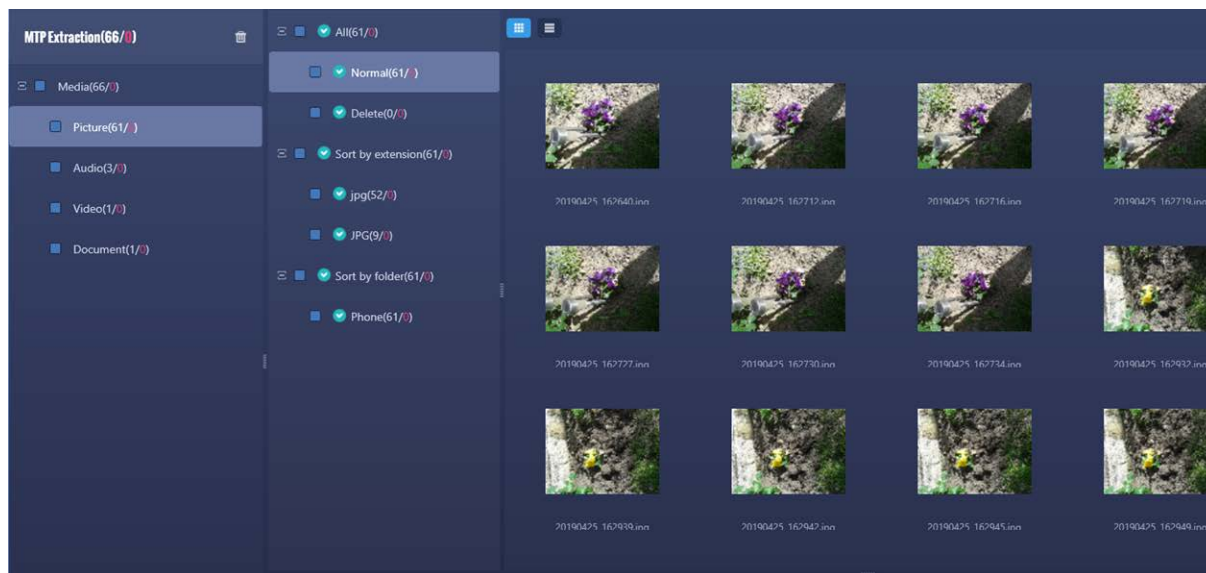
MTP Extraction(66/0)

Media(66/0)

Picture(61/0)

Audio(3/0)

Video(1/0)

Document(1/0)

All(61/0)

Normal(61/0)

Delete(0/0)

Sort by extension(61/0)

jpg(52/0)

JPG(9/0)

Sort by folder(61/0)

Phone(61/0)

20190425_162640.jpg

20190425_162712.jpg

20190425_162716.jpg

20190425_162719.jpg

20190425_162727.jpg

20190425_162730.jpg

20190425_162734.jpg

20190425_162932.jpg

20190425_162939.jpg

20190425_162942.jpg

20190425_162945.jpg

20190425_162949.jpg